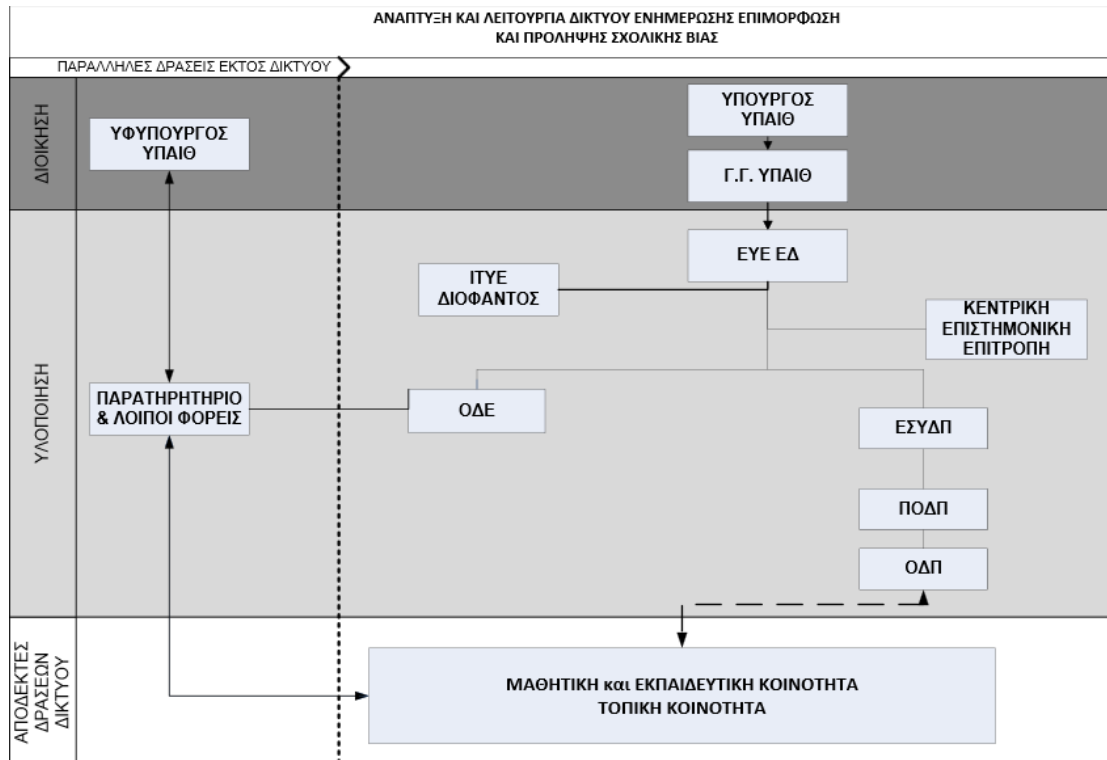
ΑΝΑΠΤΥΞΗ ΚΑΙ ΛΕΙΤΟΥΡΓΙΑ ΔΙΚΤΥΟΥ ΕΝΗΜΕΡΩΣΗΣ ΕΠΙΜΟΡΦΩΣΗ ΚΑΙ ΠΡΟΛΗΨΗΣ ΣΧΟΛΙΚΗΣ ΒΙΑΣ

ΠΑΡΑΛΛΗΛΕΣ ΔΡΑΣΕΙΣ ΕΚΤΟΣ ΔΙΚΤΥΟΥ

ΔΙΟΙΚΗΣΗ

ΥΦΥΠΟΥΡΓΟΣ ΥΠΑΙΘ

ΥΠΟΥΡΓΟΣ ΥΠΑΙΘ

Γ.Γ. ΥΠΑΙΘ

ΥΛΟΠΟΙΗΣΗ

ΕΥΕ ΕΔ

ΙΤΥΕ ΔΙΟΦΑΝΤΟΣ

ΚΕΝΤΡΙΚΗ ΕΠΙΣΤΗΜΟΝΙΚΗ ΕΠΙΤΡΟΠΗ

ΠΑΡΑΤΗΡΗΤΗΡΙΟ & ΛΟΙΠΟΙ ΦΟΡΕΙΣ

ΟΔΕ

ΕΣΥΔΠ

ΠΟΔΠ

ΟΔΠ

ΑΠΟΔΕΚΤΕΣ ΔΡΑΣΕΩΝ ΔΙΚΤΥΟΥ

ΜΑΘΗΤΙΚΗ και ΕΚΠΑΙΔΕΥΤΙΚΗ ΚΟΙΝΟΤΗΤΑ
ΤΟΠΙΚΗ ΚΟΙΝΟΤΗΤΑ